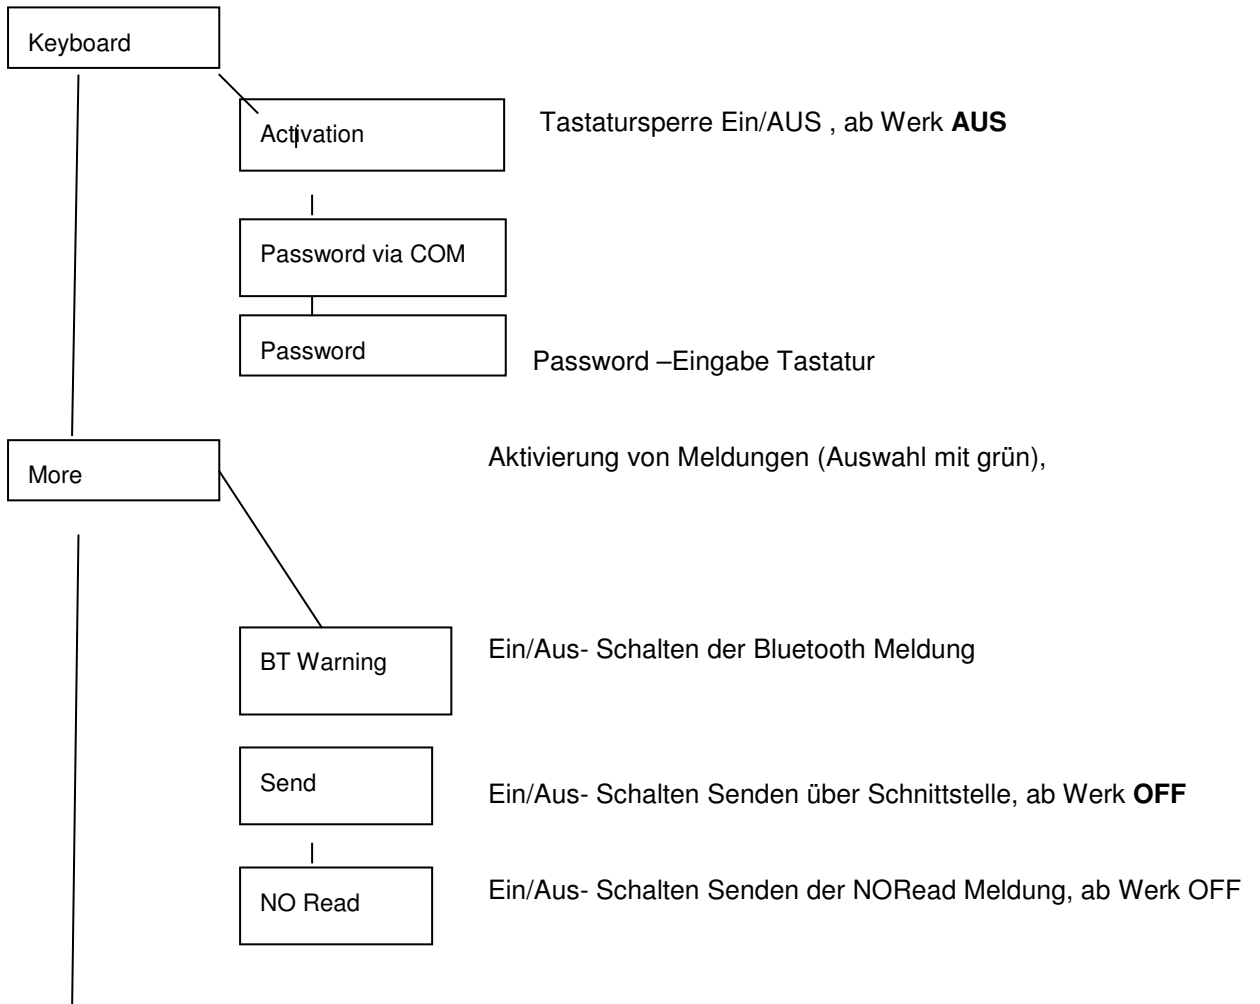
Keyboard

Activation

Tastatursperre Ein/AUS , ab Werk **AUS**

Password via COM

Password

Password –Eingabe Tastatur

More

Aktivierung von Meldungen (Auswahl mit grün),

BT Warning

Ein/Aus- Schalten der Bluetooth Meldung

Send

Ein/Aus- Schalten Senden über Schnittstelle, ab Werk **OFF**

NO Read

Ein/Aus- Schalten Senden der NORead Meldung, ab Werk OFF